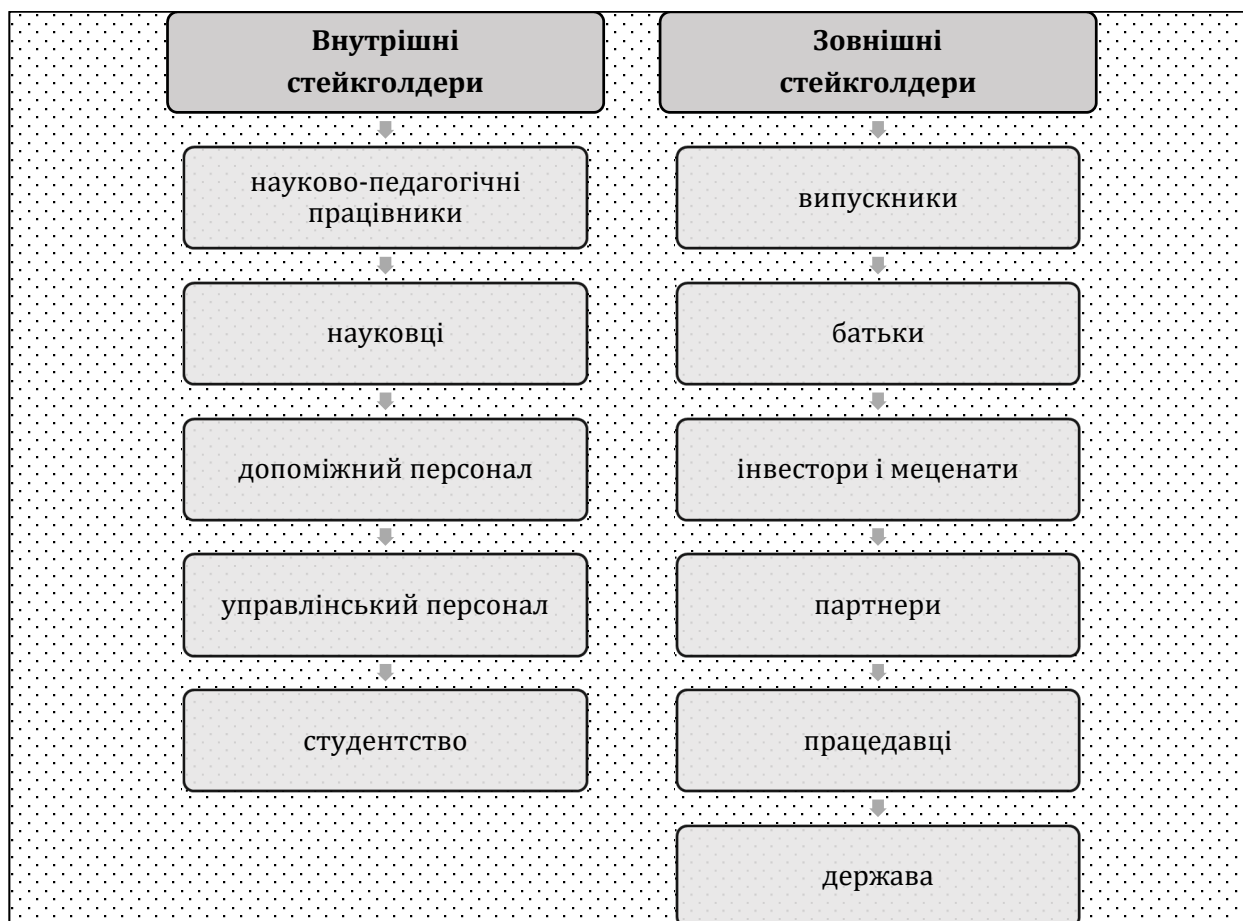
Внутрішні стейкголдери

науково-педагогічні працівники

науковці

допоміжний персонал

управлінський персонал

студентство

Зовнішні стейкголдери

випускники

батьки

інвестори і меценати

партнери

працедавці

держава